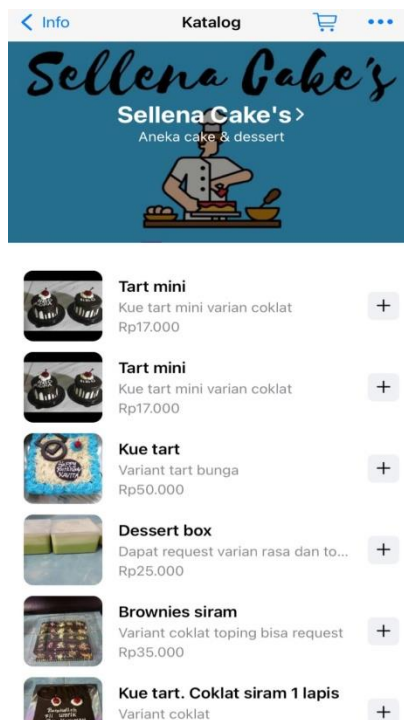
< Info

Katalog

•••

Sellena Cake's

Sellena Cake's >

Aneka cake & dessert

Tart mini
Kue tart mini varian coklat
Rp17.000

+

Tart mini
Kue tart mini varian coklat
Rp17.000

+

Kue tart
Variant tart bunga
Rp50.000

+

Dessert box
Dapat request varian rasa dan to...
Rp25.000

+

Brownies siram
Variant coklat toping bisa request
Rp35.000

+

Kue tart. Coklat siram 1 lapis
Variant coklat

+